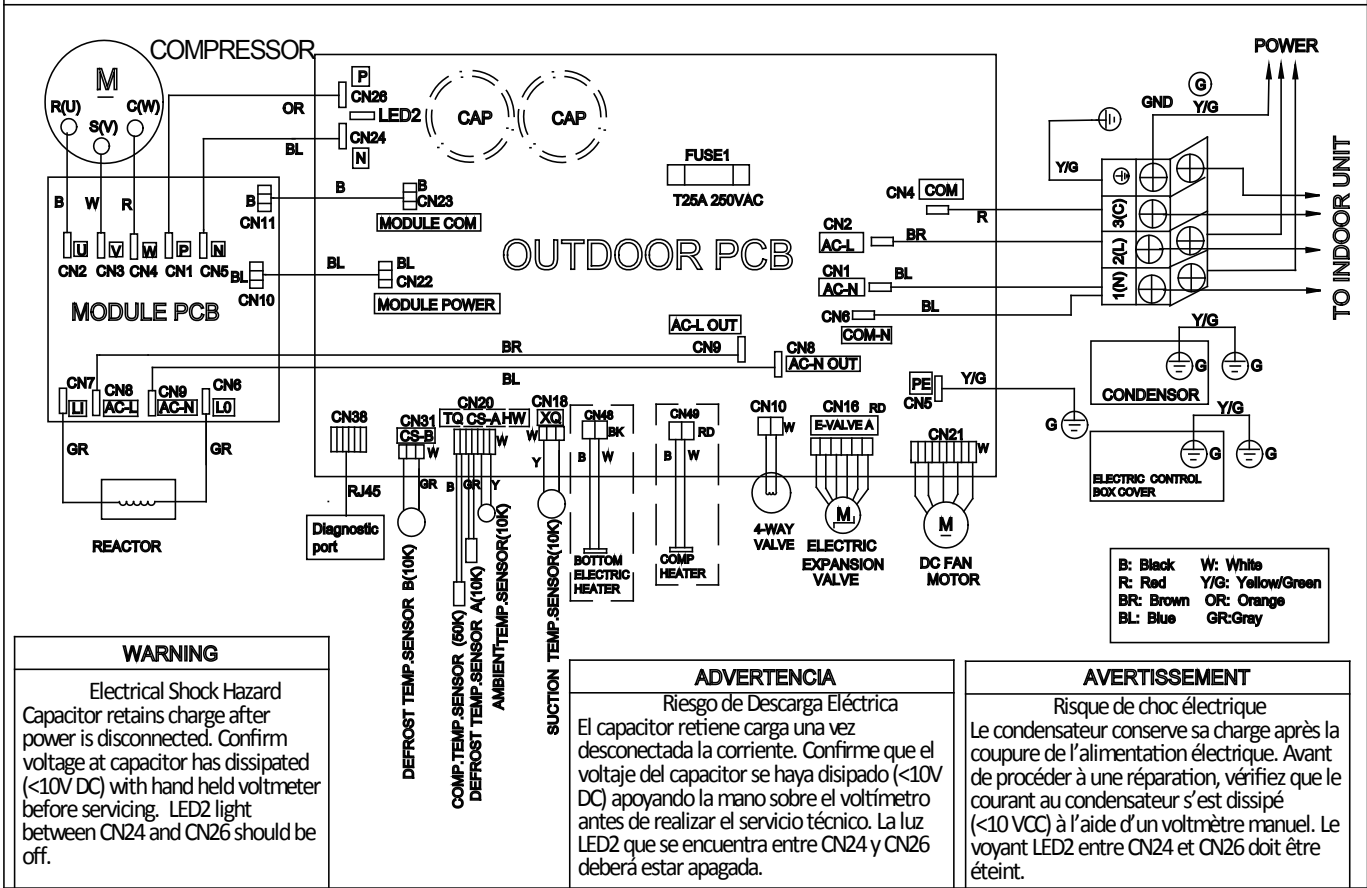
COMPRESSOR

M

R(U) S(V) C(W)

OR

BL

B W R

CN2 CN3 CN4 CN1 CN5

U V W P N

MODULE PCB

P
CN26
LED2
CN24
N

CAP CAP

FUSE1
T25A 250VAC

B CN11

B
B CN23
MODULE COM

BL CN10

BL
BL CN22
MODULE POWER

OUTDOOR PCB

CN4 COM

CN2 AC-L

CN1 AC-N

CN6 COM-N

R

BR

BL

BL

AC-L OUT

CN9

CN8 AC-N OUT

BR

BL

CN7 LI

CN8 AC-L

CN9 AC-N

CN6 L0

GR GR

REACTOR

CN38

RJ45

Diagnostic port

CN31 CS-B W GR

CN20 TQ CS-A HW B GR W Y

CN18 XQ W Y

CN48 BK B W

CN49 RD B W

CN10 W

CN16 RD E-VALVE A

CN21 W

PE CN5 Y/G

DEFROST TEMP.SENSOR B(10K)

COMP.TEMP.SENSOR (50K)

DEFROST TEMP.SENSOR A(10K)

AMBIENT TEMP.SENSOR(10K)

SUCTION TEMP.SENSOR(10K)

BOTTOM ELECTRIC HEATER

COMP HEATER

4-WAY VALVE

M

ELECTRIC EXPANSION VALVE

M

DC FAN MOTOR

POWER

G

GND Y/G

Y/G

3(C)

2(L)

1(N)

TO INDOOR UNIT

Y/G

G G

CONDENSOR

G

Y/G

G G

ELECTRIC CONTROL BOX COVER

B: Black W: White
R: Red Y/G: Yellow/Green
BR: Brown OR: Orange
BL: Blue GR:Gray

WARNING

Electrical Shock Hazard
Capacitor retains charge after power is disconnected. Confirm voltage at capacitor has dissipated (<10V DC) with hand held voltmeter before servicing. LED2 light between CN24 and CN26 should be off.

ADVERTENCIA

Riesgo de Descarga Eléctrica
El capacitor retiene carga una vez desconectada la corriente. Confirme que el voltaje del capacitor se haya disipado (<10V DC) apoyando la mano sobre el voltímetro antes de realizar el servicio técnico. La luz LED2 que se encuentra entre CN24 y CN26 deberá estar apagada.

AVERTISSEMENT

Risque de choc électrique
Le condensateur conserve sa charge après la coupure de l'alimentation électrique. Avant de procéder à une réparation, vérifiez que le courant au condensateur s'est dissipé (<10 VCC) à l'aide d'un voltmètre manuel. Le voyant LED2 entre CN24 et CN26 doit être éteint.